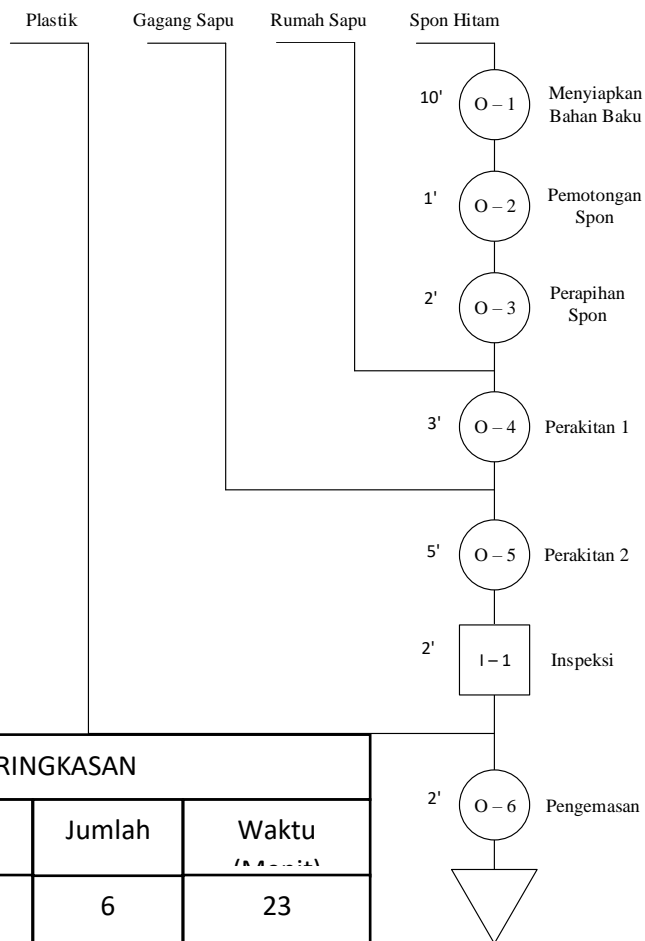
Plastik Gagang Sapu Rumah Sapu Spon Hitam

10' O – 1 Menyiapkan Bahan Baku

1' O – 2 Pemotongan Spon

2' O – 3 Perapihan Spon

3' O – 4 Perakitan 1

5' O – 5 Perakitan 2

2' I – 1 Inspeksi

2' O – 6 Pengemasan

| RINGKASAN | | |
|---|---|---|
| | Jumlah | Waktu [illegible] |
| | 6 | 23 |